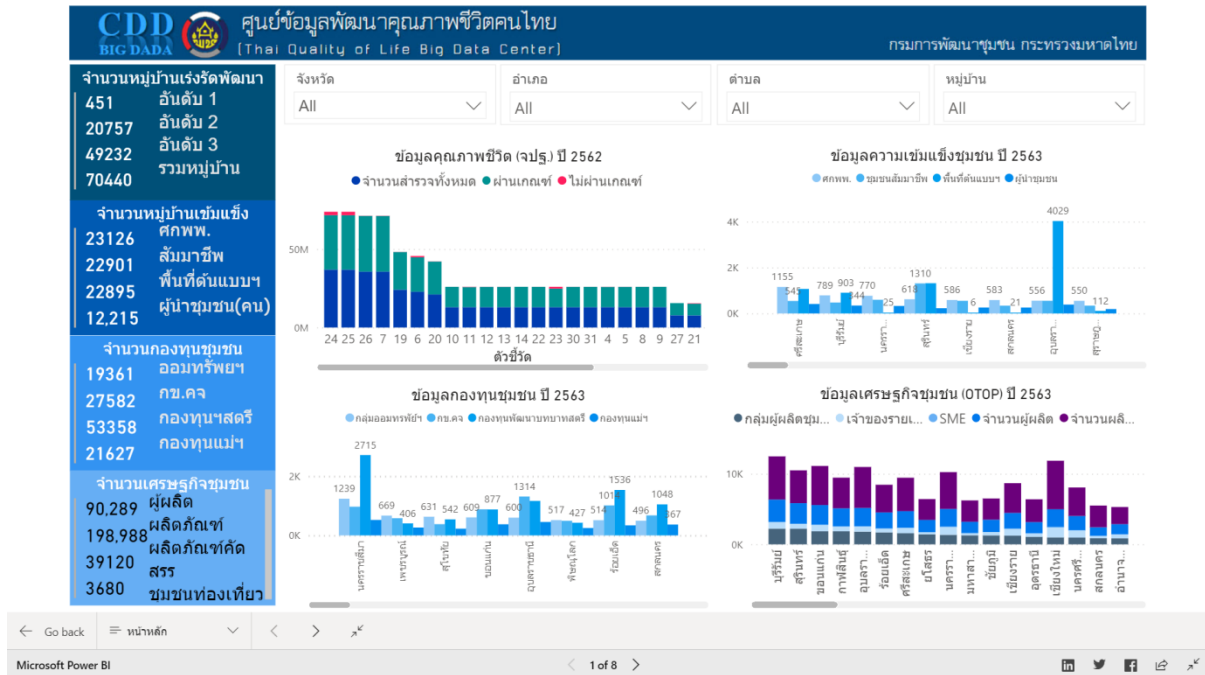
CDD BIG DADA
ศูนย์ข้อมูลพัฒนาคุณภาพชีวิตคนไทย
(Thai Quality of Life Big Data Center)
กรมการพัฒนาชุมชน กระทรวงมหาดไทย

จำนวนหมู่บ้านเร่งรัดพัฒนา
451 อันดับ 1
20757 อันดับ 2
49232 อันดับ 3
70440 รวมหมู่บ้าน

จำนวนหมู่บ้านเข้มแข็ง
23126 ศกพพ.
22901 สัมมาชีพ
22895 พื้นที่ต้นแบบฯ
12,215 ผู้นำชุมชน(คน)

จำนวนกองทุนชุมชน
19361 ออมทรัพย์ฯ
27582 กข.คจ
53358 กองทุนฯสตรี
21627 กองทุนแม่ฯ

จำนวนเศรษฐกิจชุมชน
90,289 ผู้ผลิต
198,988 ผลิตภัณฑ์
39120 ผลิตภัณฑ์คัดสรร
3680 ชุมชนท่องเที่ยว

จังหวัด
All
อำเภอ
All
ตำบล
All
หมู่บ้าน
All

ข้อมูลคุณภาพชีวิต (จปฐ.) ปี 2562
จำนวนสำรวจทั้งหมด ผ่านเกณฑ์ ไม่ผ่านเกณฑ์
50M
0M
24 25 26 7 19 6 20 10 11 12 13 14 22 23 30 31 4 5 8 9 27 21
ตัวชี้วัด

ข้อมูลความเข้มแข็งชุมชน ปี 2563
ศกพพ. ชุมชนสัมมาชีพ พื้นที่ต้นแบบฯ ผู้นำชุมชน
4K
2K
0K
1155 545 789 903 770 344 25 618 1310 586 6 583 21 556 4029 550 112
ศรีสะเกษ บุรีรัมย์ นครรา... สุรินทร์ เชียงราย สกลนคร อุบลรา... สุราษฎ...

ข้อมูลกองทุนชุมชน ปี 2563
กลุ่มออมทรัพย์ฯ กข.คจ กองทุนพัฒนาบทบาทสตรี กองทุนแม่ฯ
2K
0K
1239 2715 669 406 631 542 609 877 600 1314 517 427 514 1017 1536 496 1048 367
นครราชสีมา เพชรบูรณ์ สุรินทร์ ขอนแก่น อุบลราชธานี พิษณุโลก ร้อยเอ็ด สกลนคร

ข้อมูลเศรษฐกิจชุมชน (OTOP) ปี 2563
กลุ่มผู้ผลิตชุม... เจ้าของรายเ... SME จำนวนผู้ผลิต จำนวนผลิ...
10K
0K
บุรีรัมย์ สุรินทร์ ขอนแก่น กาฬสินธุ์ อุบลรา... ร้อยเอ็ด ศรีสะเกษ ยโสธร นครรา... มหาสา... ชัยภูมิ เชียงราย อุดรธานี เชียงใหม่ เพชรบู... สกลนคร อำนาจ...

Go back
หน้าหลัก
Microsoft Power BI
1 of 8